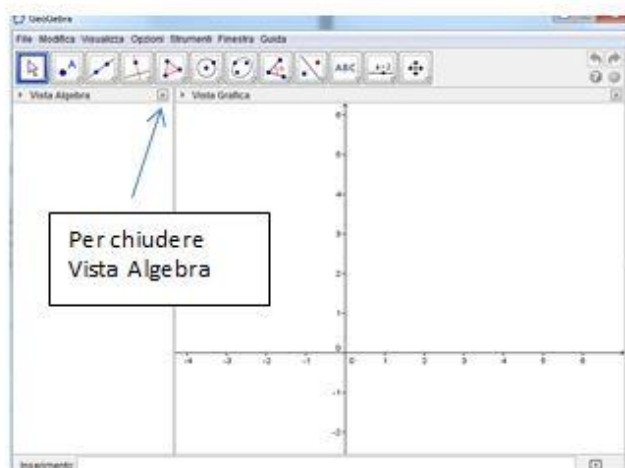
GeoGebra

File Modifica Visualizza Opzioni Strumenti Finestra Guida

ABC

a=2

Vista Algebra

Vista Grafica

Per chiudere Vista Algebra

6

5

4

3

2

1

0

-1

-2

-4 -3 -2 -1 0 1 2 3 4 5 6

Inserimento: